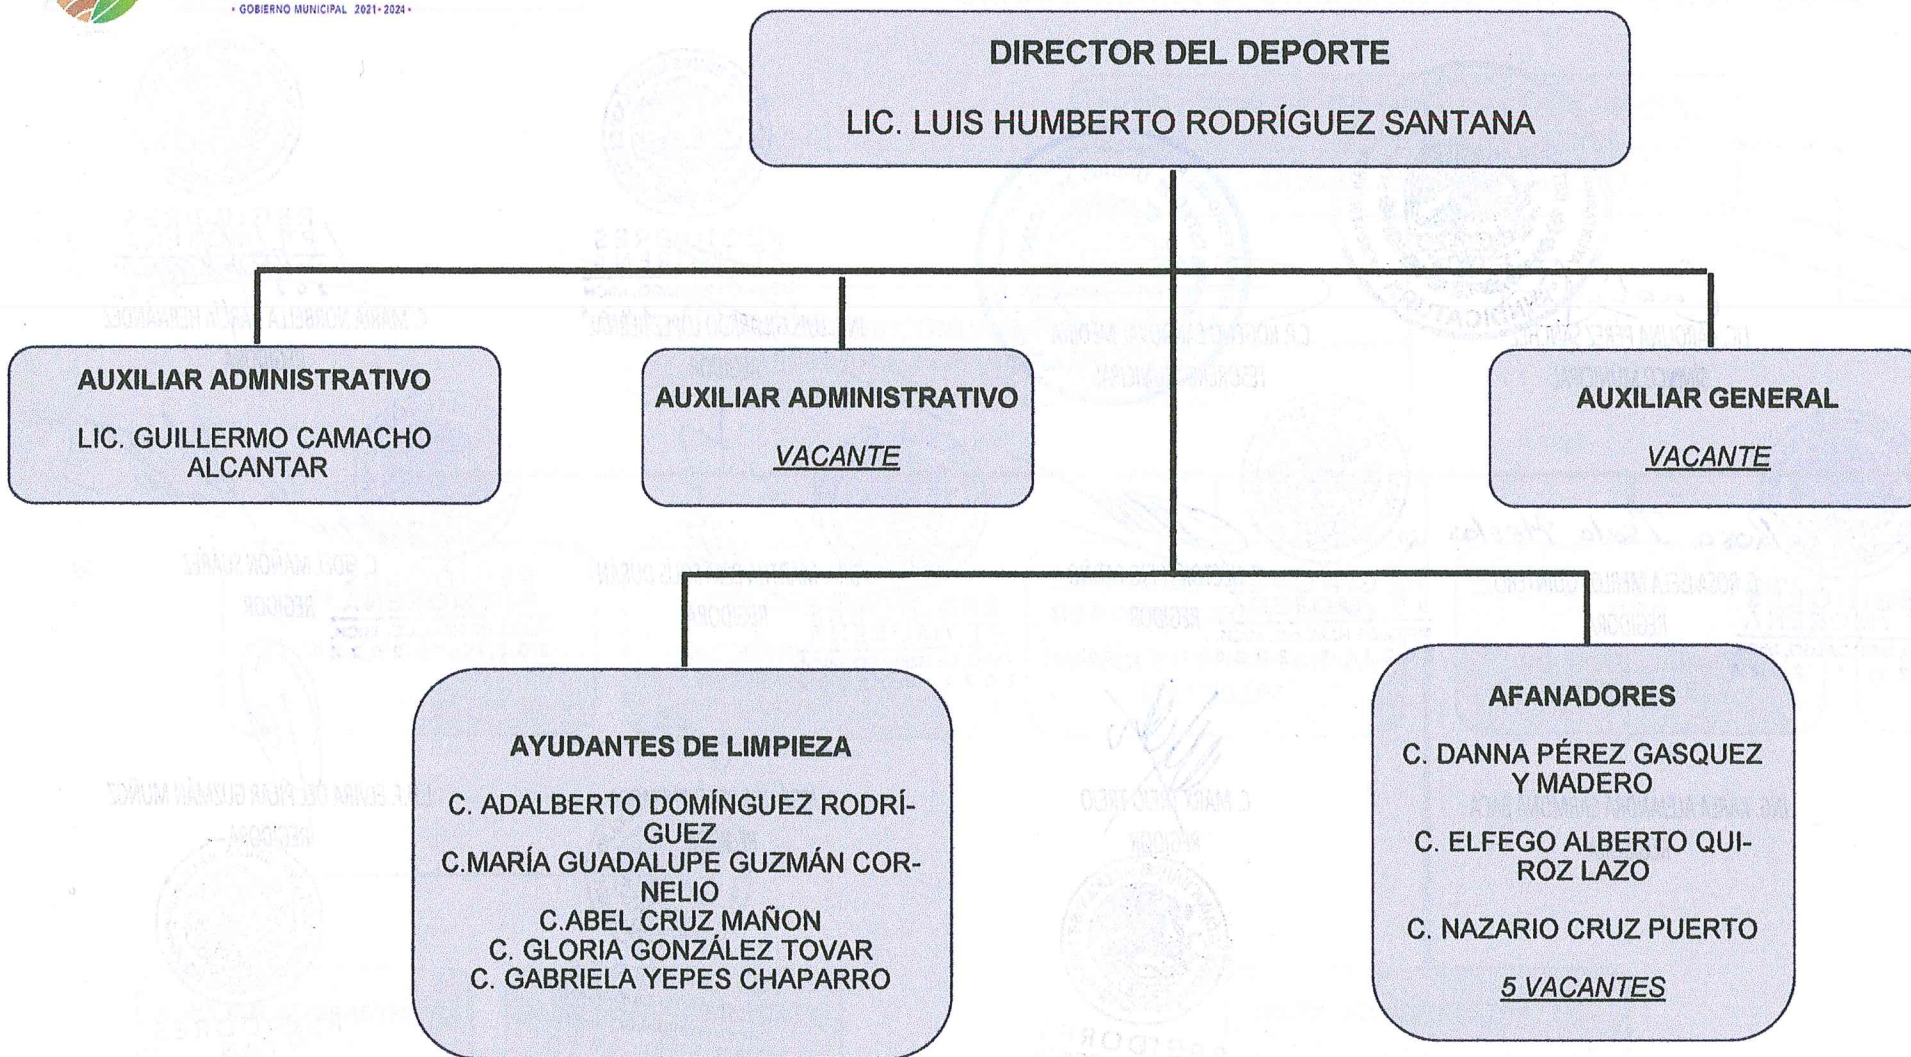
• GOBIERNO MUNICIPAL 2021-2024 •

DIRECTOR DEL DEPORTE

LIC. LUIS HUMBERTO RODRÍGUEZ SANTANA

AUXILIAR ADMNISTRATIVO

LIC. GUILLERMO CAMACHO ALCANTAR

AUXILIAR ADMINISTRATIVO

VACANTE

AUXILIAR GENERAL

VACANTE

AYUDANTES DE LIMPIEZA

C. ADALBERTO DOMÍNGUEZ RODRÍGUEZ
C.MARÍA GUADALUPE GUZMÁN CORNELIO
C.ABEL CRUZ MAÑON
C. GLORIA GONZÁLEZ TOVAR
C. GABRIELA YEPES CHAPARRO

AFANADORES

C. DANNA PÉREZ GASQUEZ Y MADERO

C. ELFEGO ALBERTO QUIROZ LAZO

C. NAZARIO CRUZ PUERTO

5 VACANTES